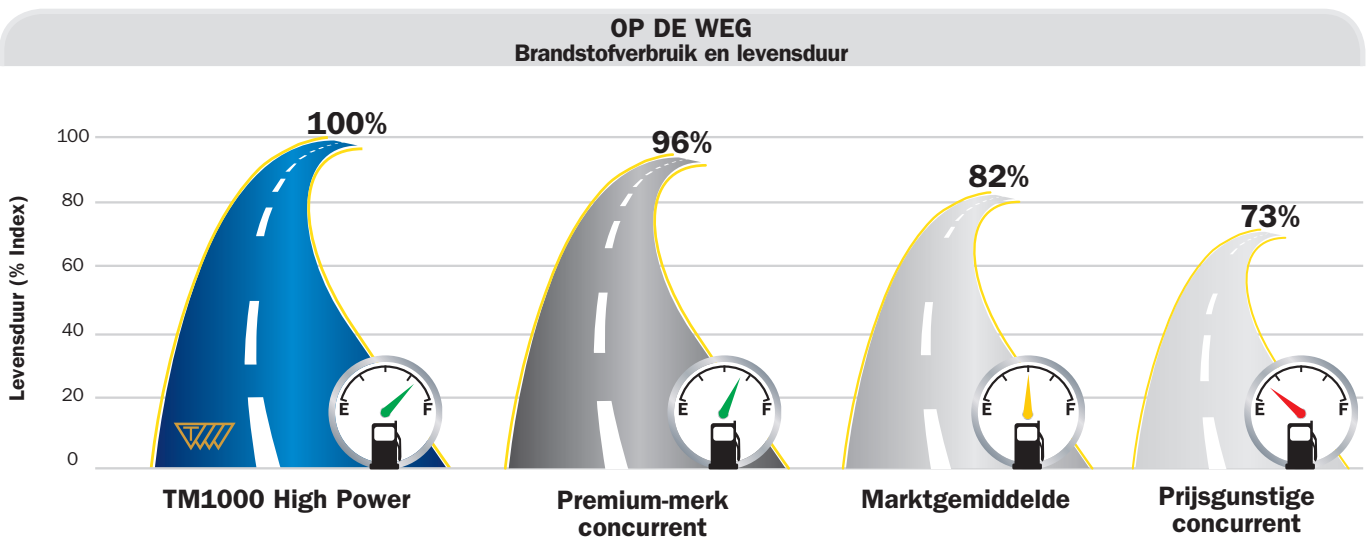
OP DE WEG
Brandstofverbruik en levensduur

Levensduur (% Index)

100
80
60
40
20
0

100%
96%
82%
73%

E F
E F
E F
E F

TM1000 High Power
Premium-merk concurrent
Marktgemiddelde
Prijsgunstige concurrent